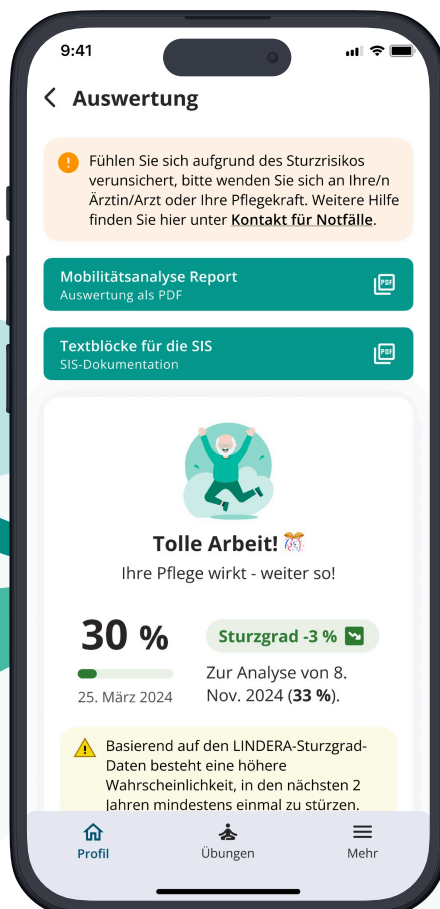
9:41

Auswertung

Fühlen Sie sich aufgrund des Sturzrisikos verunsichert, bitte wenden Sie sich an Ihre/n Ärztin/Arzt oder Ihre Pflegekraft. Weitere Hilfe finden Sie hier unter Kontakt für Notfälle.

Mobilitätsanalyse Report
Auswertung als PDF

Textblöcke für die SIS
SIS-Dokumentation

Tolle Arbeit!
Ihre Pflege wirkt - weiter so!

30 %
25. März 2024

Sturzgrad -3 %
Zur Analyse von 8. Nov. 2024 (33 %).

Basierend auf den LINDERA-Sturzgrad-Daten besteht eine höhere Wahrscheinlichkeit, in den nächsten 2 Jahren mindestens einmal zu stürzen.

Profil
Übungen
Mehr